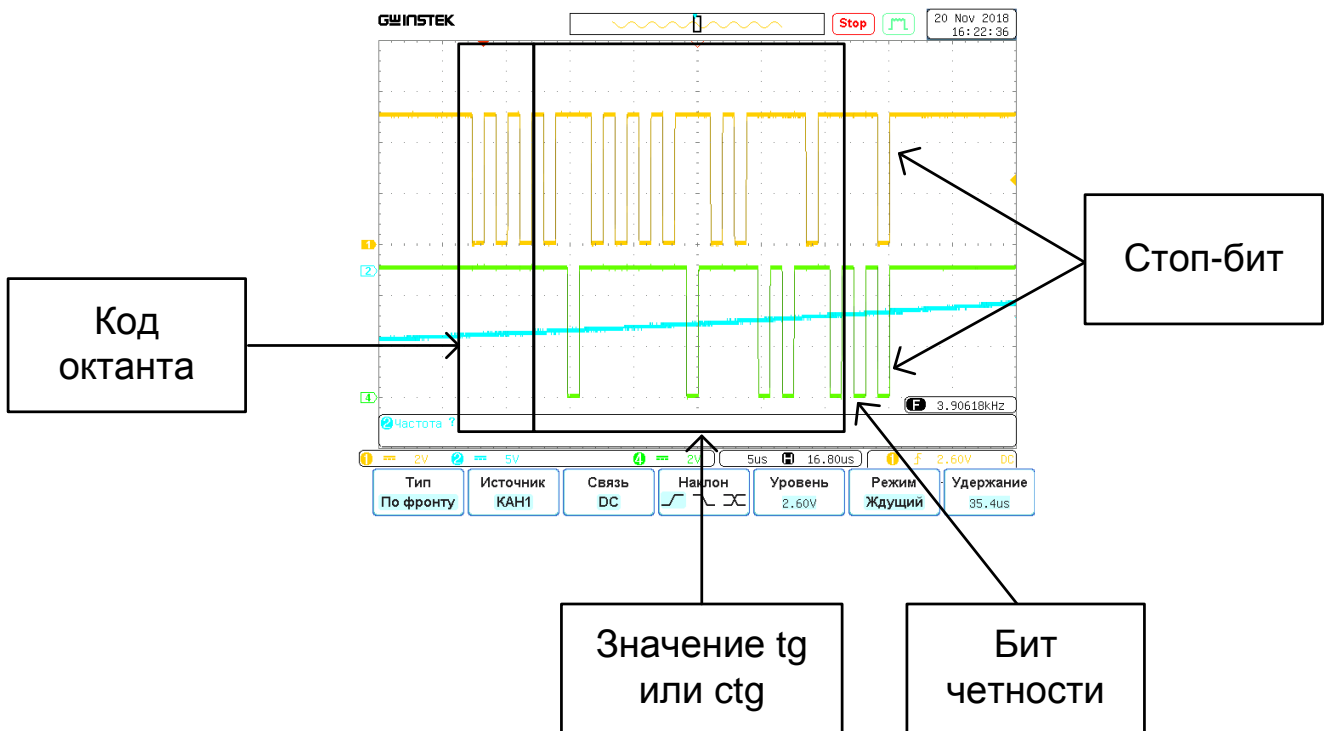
GW INSTEK
Stop
20 Nov 2018
16:22:36

1
2
4

Стоп-бит

Код октанта

3.90618kHz
2 Частота ?

1 2V 2 5V 4 2V 5us H 16.80us 1 f 2.60V DC

| Тип | Источник | Связь | Наклон | Уровень | Режим | Удержание |
|---|---|---|---|---|---|---|
| По фронту | КАН1 | DC | | 2.60V | Ждущий | 35.4us |

Значение tg или ctg

Бит четности